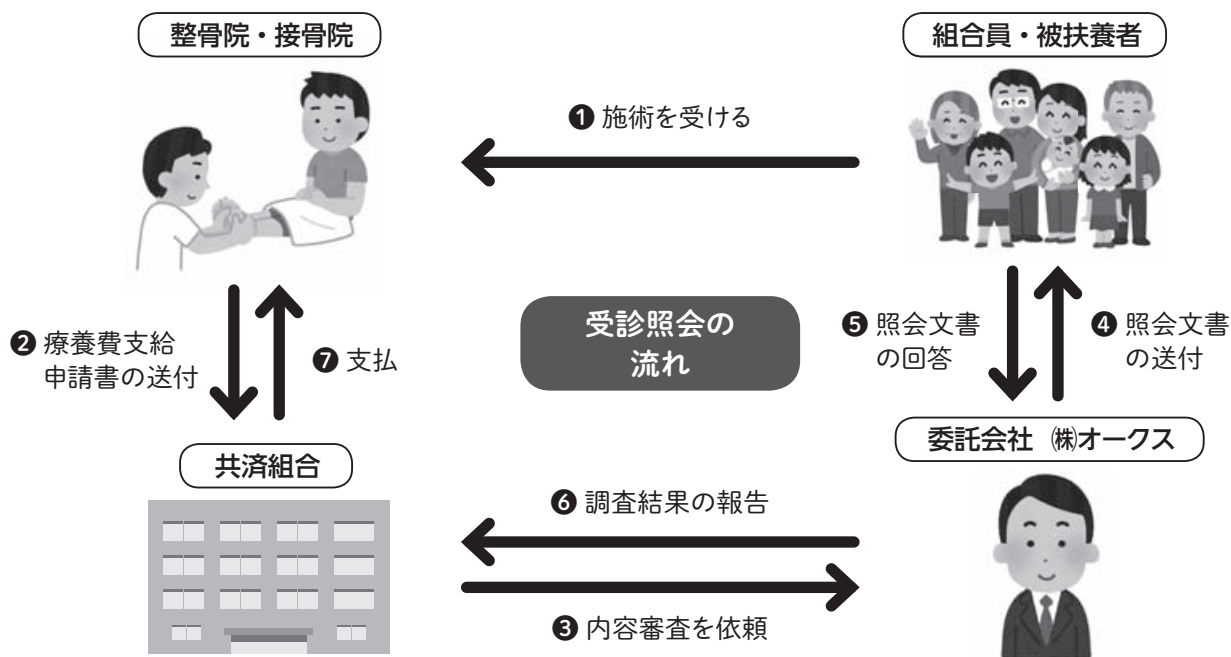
整骨院・接骨院

組合員・被扶養者

❶ 施術を受ける

❷ 療養費支給申請書の送付

❼ 支払

受診照会の流れ

❺ 照会文書の回答

❹ 照会文書の送付

共済組合

委託会社 ㈱オークス

❻ 調査結果の報告

❸ 内容審査を依頼